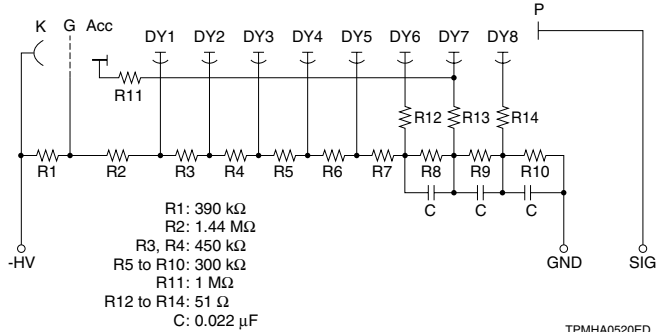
K G Acc DY1 DY2 DY3 DY4 DY5 DY6 DY7 DY8 P

R11

R12 R13 R14

R1 R2 R3 R4 R5 R6 R7 R8 R9 R10

C C C

-HV GND SIG

R1: 390 kΩ
R2: 1.44 MΩ
R3, R4: 450 kΩ
R5 to R10: 300 kΩ
R11: 1 MΩ
R12 to R14: 51 Ω
C: 0.022 μF

TPMHA0520ED